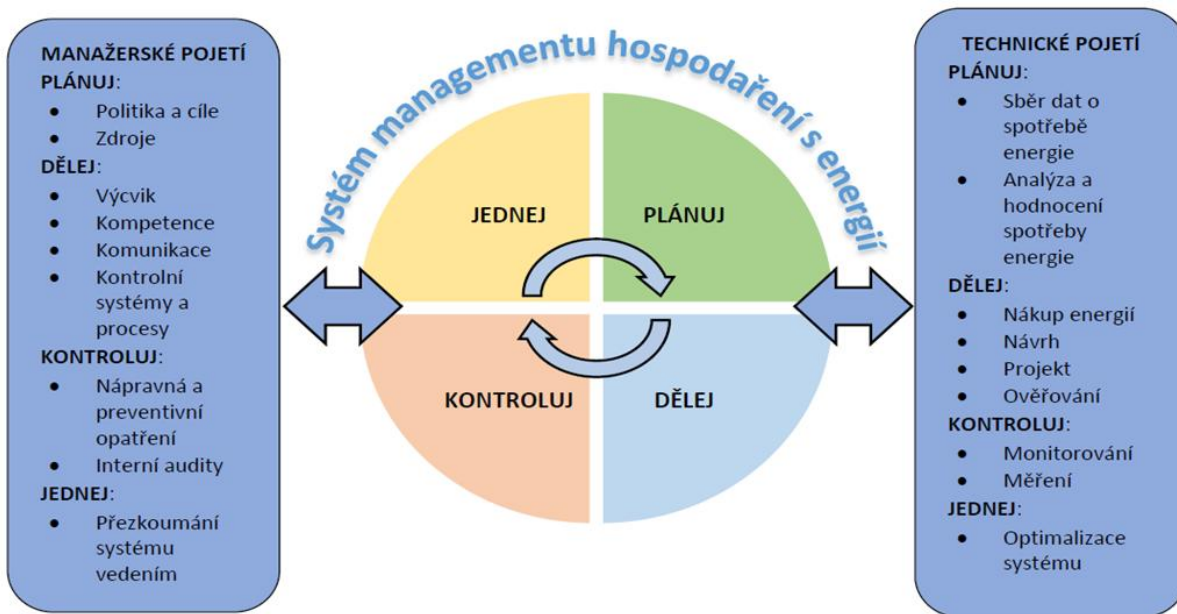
MANAŽERSKÉ POJETÍ PLÁNUJ:
• Politika a cíle
• Zdroje
DĚLEJ:
• Výcvik
• Kompetence
• Komunikace
• Kontrolní systémy a procesy
KONTROLUJ:
• Nápravná a preventivní opatření
• Interní audity
JEDNEJ:
• Přezkoumání systému vedením

Systém managementu hospodaření s energií

JEDNEJ
PLÁNUJ
KONTROLUJ
DĚLEJ

TECHNICKÉ POJETÍ PLÁNUJ:
• Sběr dat o spotřebě energie
• Analýza a hodnocení spotřeby energie
DĚLEJ:
• Nákup energií
• Návrh
• Projekt
• Ověřování
KONTROLUJ:
• Monitorování
• Měření
JEDNEJ:
• Optimalizace systému